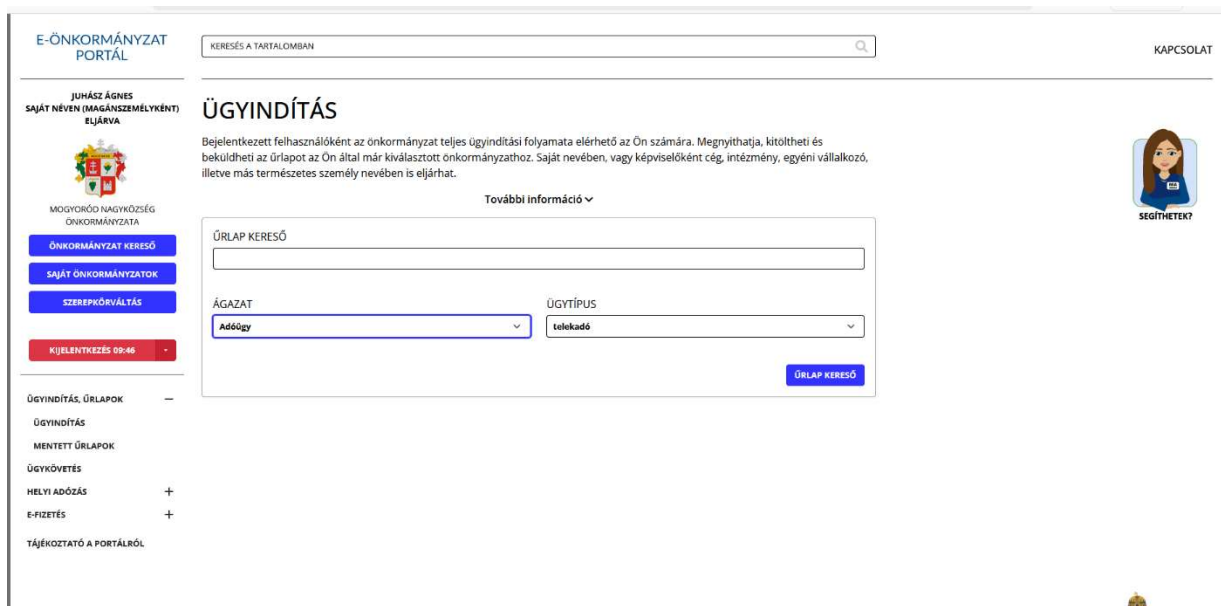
E-ÖNKORMÁNYZAT PORTÁL

KERESÉS A TARTALOMBAN

KAPCSOLAT

JUHÁSZ ÁGNES
SAJÁT NÉVEN (MAGÁNSZEMÉLYKÉNT) ELJÁRVA

MOGYORÓD NAGYKÖZSÉG ÖNKORMÁNYZATA

ÖNKORMÁNYZAT KERESŐ

SAJÁT ÖNKORMÁNYZATOK

SZEREPKÖRVÁLTÁS

KIJELENTKEZÉS 09:46

ÜGYINDÍTÁS, ŰRLAPOK

ÜGYINDÍTÁS

MENTETT ŰRLAPOK

ÜGYKÖVETÉS

HELYI ADÓZÁS

E-FIZETÉS

TÁJÉKOZTATÓ A PORTÁLRÓL

ÜGYINDÍTÁS

Bejelentkezett felhasználóként az önkormányzat teljes ügyindítási folyamata elérhető az Ön számára. Megnyithatja, kitöltheti és beküldheti az űrlapot az Ön által már kiválasztott önkormányzathoz. Saját nevében, vagy képviselőként cég, intézmény, egyéni vállalkozó, illetve más természetes személy nevében is eljárhat.

További információ

ŰRLAP KERESŐ

ÁGAZAT
Adóügy

ÜGYTÍPUS
telekadó

ŰRLAP KERESŐ

SEGÍTHETEK?